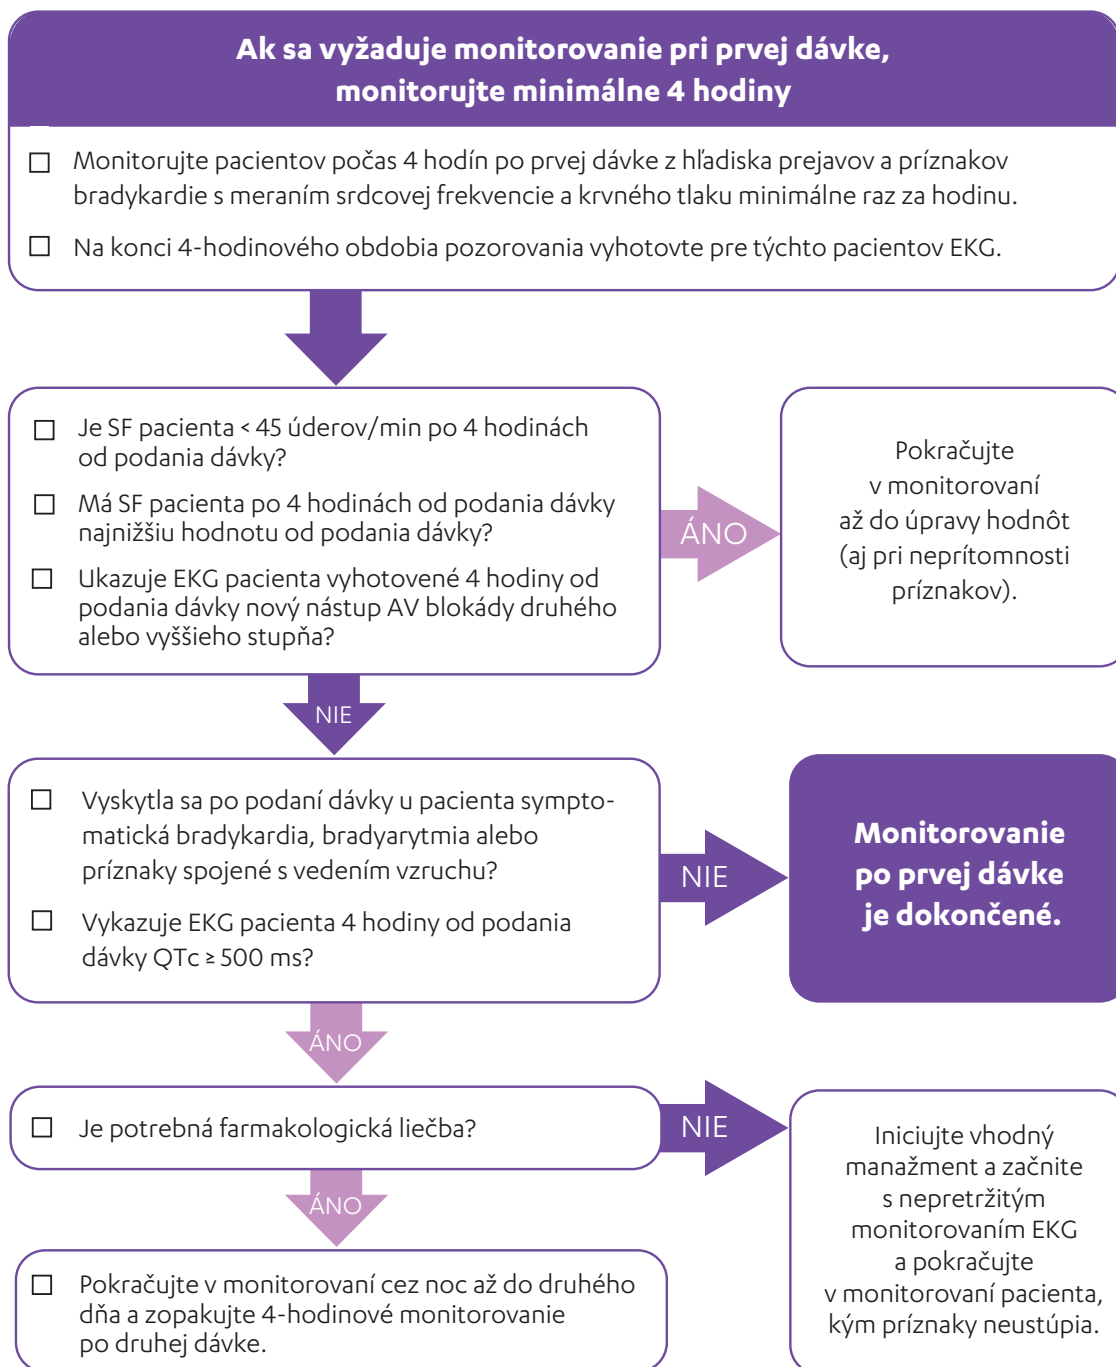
Ak sa vyžaduje monitorovanie pri prvej dávke, monitorujte minimálne 4 hodiny

☐ Monitorujte pacientov počas 4 hodín po prvej dávke z hľadiska prejavov a príznakov bradykardie s meraním srdcovej frekvencie a krvného tlaku minimálne raz za hodinu.

☐ Na konci 4-hodinového obdobia pozorovania vyhotovte pre týchto pacientov EKG.

☐ Je SF pacienta < 45 úderov/min po 4 hodinách od podania dávky?

☐ Má SF pacienta po 4 hodinách od podania dávky najnižšiu hodnotu od podania dávky?

☐ Ukazuje EKG pacienta vyhotovené 4 hodiny od podania dávky nový nástup AV blokády druhého alebo vyššieho stupňa?

ÁNO

Pokračujte v monitorovaní až do úpravy hodnôt (aj pri neprítomnosti príznakov).

NIE

☐ Vyskytla sa po podaní dávky u pacienta symptomatická bradykardia, bradyarytmia alebo príznaky spojené s vedením vzruchu?

☐ Vykazuje EKG pacienta 4 hodiny od podania dávky QTc ≥ 500 ms?

NIE

Monitorovanie po prvej dávke je dokončené.

ÁNO

☐ Je potrebná farmakologická liečba?

NIE

Iniciujte vhodný manažment a začnite s nepretržitým monitorovaním EKG a pokračujte v monitorovaní pacienta, kým príznaky neustúpia.

ÁNO

☐ Pokračujte v monitorovaní cez noc až do druhého dňa a zopakujte 4-hodinové monitorovanie po druhej dávke.